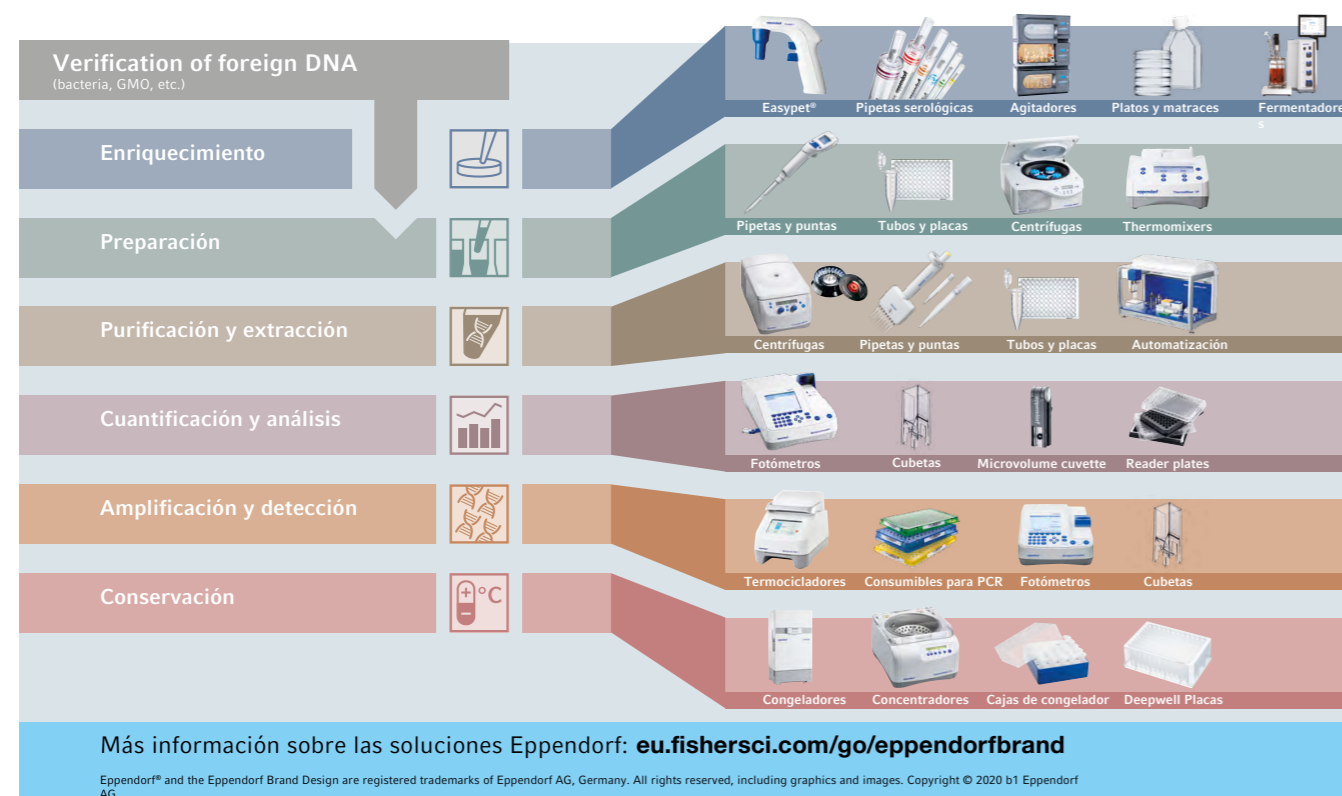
Verification of foreign DNA
(bacteria, GMO, etc.)

Enriquecimiento

Preparación

Purificación y extracción

Cuantificación y análisis

Amplificación y detección

Conservación

°C

Easypet®
Pipetas serológicas
Agitadores
Platos y matraces
Fermentadores

Pipetas y puntas
Tubos y placas
Centrífugas
Thermomixers

Centrífugas
Pipetas y puntas
Tubos y placas
Automatización

Fotómetros
Cubetas
Microvolume cuvette
Reader plates

Termocicladores
Consumibles para PCR
Fotómetros
Cubetas

Congeladores
Concentradores
Cajas de congelador
Deepwell Placas

Más información sobre las soluciones Eppendorf: eu.fishersci.com/go/eppendorfbrand

Eppendorf® and the Eppendorf Brand Design are registered trademarks of Eppendorf AG, Germany. All rights reserved, including graphics and images. Copyright © 2020 b1 Eppendorf AG